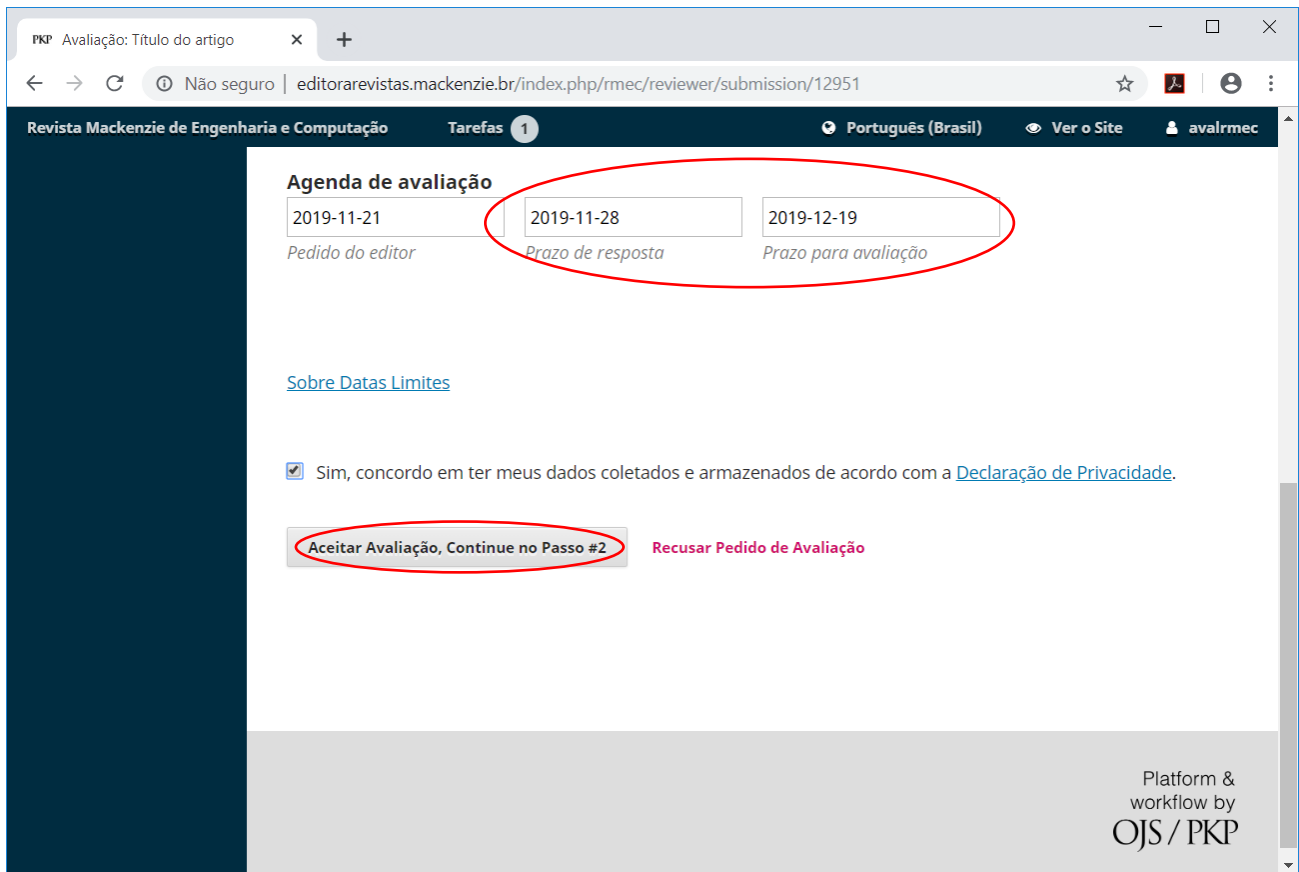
PKP Avaliação: Título do artigo ×

Não seguro | editorarevistas.mackenzie.br/index.php/rmec/reviewer/submission/12951

Revista Mackenzie de Engenharia e Computação Tarefas 1 Português (Brasil) Ver o Site avalrmec

Agenda de avaliação

| 2019-11-21 | 2019-11-28 | 2019-12-19 |
|---|---|---|
| Pedido do editor | Prazo de resposta | Prazo para avaliação |

Sobre Datas Limites

Sim, concordo em ter meus dados coletados e armazenados de acordo com a Declaração de Privacidade.

Aceitar Avaliação, Continue no Passo #2 Recusar Pedido de Avaliação

Platform & workflow by OJS / PKP